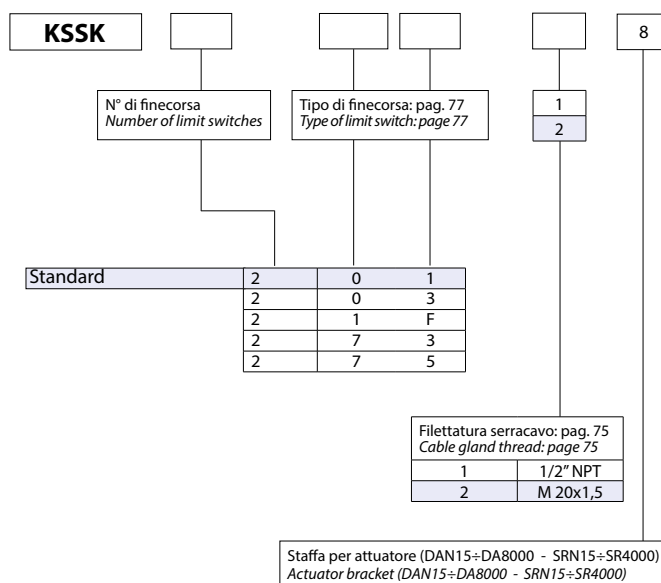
KSSK

8

N° di finecorsa
*Number of limit switches*

Tipo di finecorsa: pag. 77
*Type of limit switch: page 77*

1
2

| Standard | 2 | 0 | 1 |
|---|---|---|---|
| | 2 | 0 | 3 |
| | 2 | 1 | F |
| | 2 | 7 | 3 |
| | 2 | 7 | 5 |

Filettatura serracavo: pag. 75
*Cable gland thread: page 75*

| 1 | 1/2" NPT |
|---|---|
| 2 | M 20x1,5 |

Staffa per attuatore (DAN15÷DA8000 - SRN15÷SR4000)
*Actuator bracket (DAN15÷DA8000 - SRN15÷SR4000)*